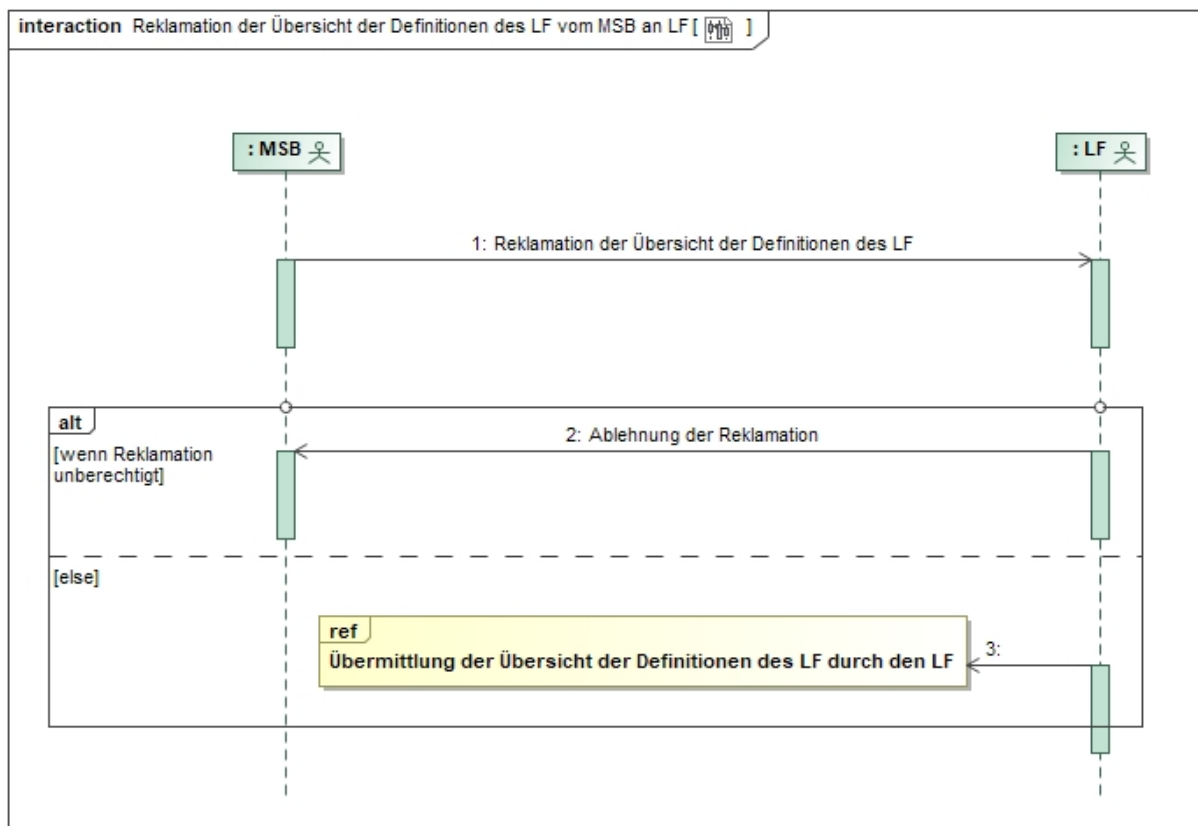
interaction Reklamation der Übersicht der Definitionen des LF vom MSB an LF [ ]

: MSB

: LF

1: Reklamation der Übersicht der Definitionen des LF

alt

[wenn Reklamation unberechtigt]

2: Ablehnung der Reklamation

[else]

ref

Übermittlung der Übersicht der Definitionen des LF durch den LF

3: